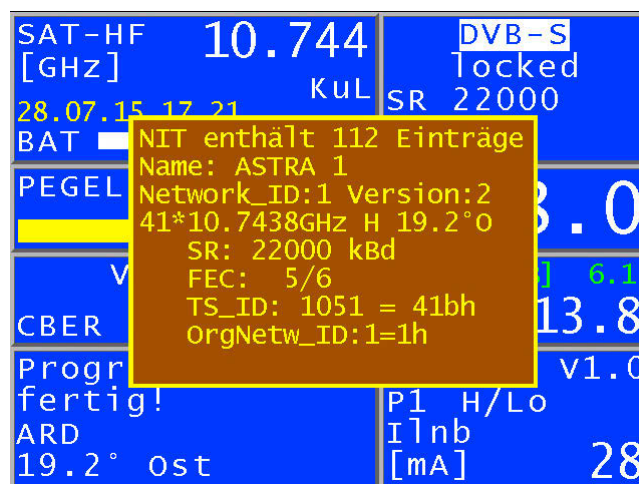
SAT-HF
[GHz]
10.744
KuL
28.07.15 17.21
BAT

DVB-S
locked
SR 22000

PEGEL

NIT enthält 112 Einträge
Name: ASTRA 1
Network_ID:1 Version:2
41*10.7438GHz H 19.2°O
SR: 22000 kBd
FEC: 5/6
TS_ID: 1051 = 41bh
OrgNetw_ID:1=1h

3.0

V
CBER

6.1
13.8

Progr
fertig!
ARD
19.2° Ost

V1.0
P1 H/Lo
Ilnb
[mA]
28